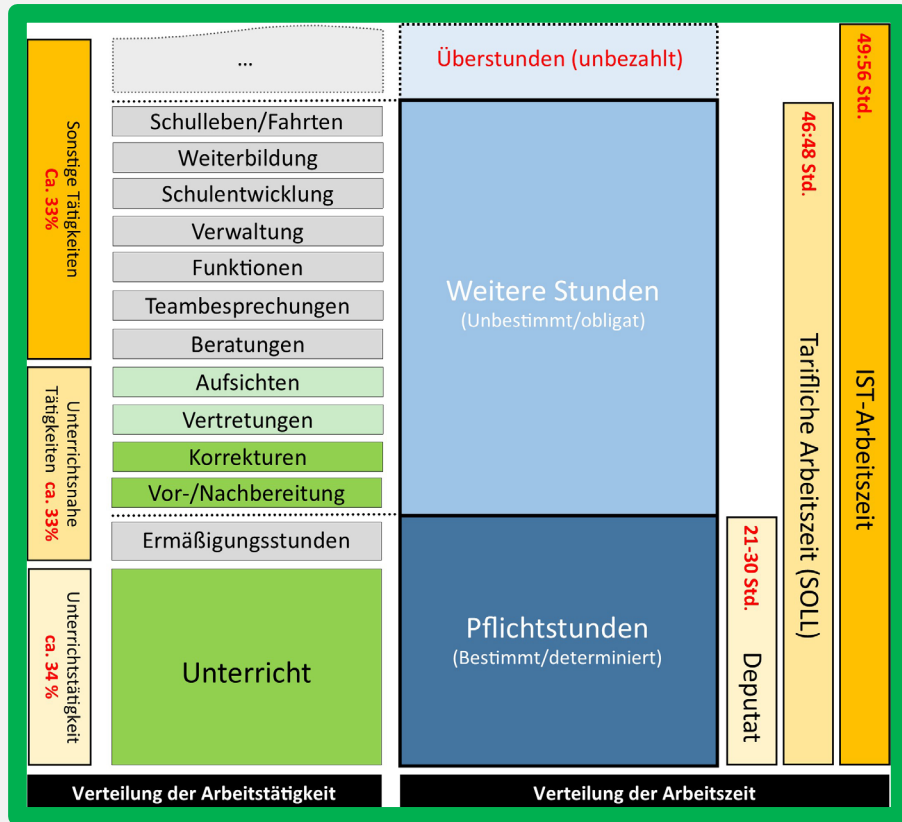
Sonstige Tätigkeiten
Ca. 33%

Unterrichtsnahe Tätigkeiten ca. 33%

Unterrichtstätigkeit
ca. 34 %

...
Schulleben/Fahrten
Weiterbildung
Schulentwicklung
Verwaltung
Funktionen
Teambesprechungen
Beratungen
Aufsichten
Vertretungen
Korrekturen
Vor-/Nachbereitung
Ermäßigungsstunden
Unterricht

Überstunden (unbezahlt)

Weitere Stunden
(Unbestimmt/obligat)

Pflichtstunden
(Bestimmt/determiniert)

21-30 Std.
Deputat

46:48 Std.
Tarifliche Arbeitszeit (SOLL)

49:56 Std.
IST-Arbeitszeit

Verteilung der Arbeitstätigkeit

Verteilung der Arbeitszeit